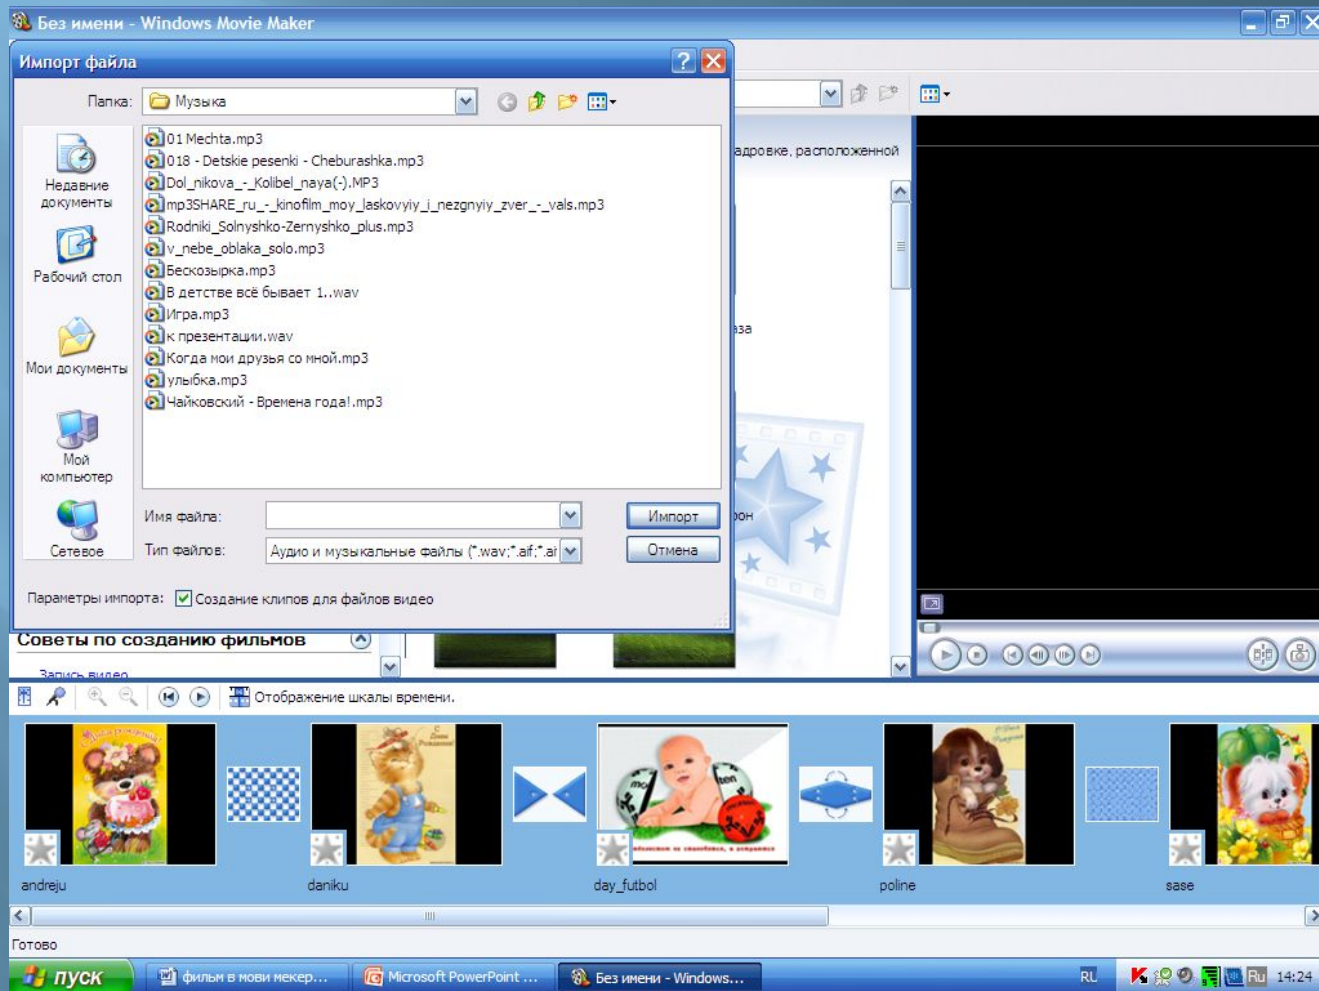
Без имени - Windows Movie Maker

Импорт файла

Папка: Музыка

Недавние документы
Рабочий стол
Мои документы
Мой компьютер
Сетевое

01 Mechta.mp3
018 - Detskie pesenki - Cheburashka.mp3
Dol_nikova_-_Kolibel_naya(-).MP3
mp3SHARE_ru_-_kinofilm_moy_laskovyiy_i_nezgnyiy_zver_-_vals.mp3
Rodniki_Solnyshko-Zernyshko_plus.mp3
v_nebe_oblaka_solo.mp3
Бескозырка.mp3
В детстве всё бывает 1..wav
Игра.mp3
к презентации.wav
Когда мои друзья со мной.mp3
улыбка.mp3
Чайковский - Времена года!.mp3

Имя файла:
Тип файлов: Аудио и музыкальные файлы (*.wav;*.aif;*.ai
Импорт
Отмена

Параметры импорта: Создание клипов для файлов видео

адровке, расположенной
аза
фон

Советы по созданию фильмов
Запись видео

Отображение шкалы времени.

andreju
daniku
day_futbol
poline
sase

Готово

пуск
фильм в мови мекер...
Microsoft PowerPoint ...
Без имени - Windows...
RL
Ru
14:24